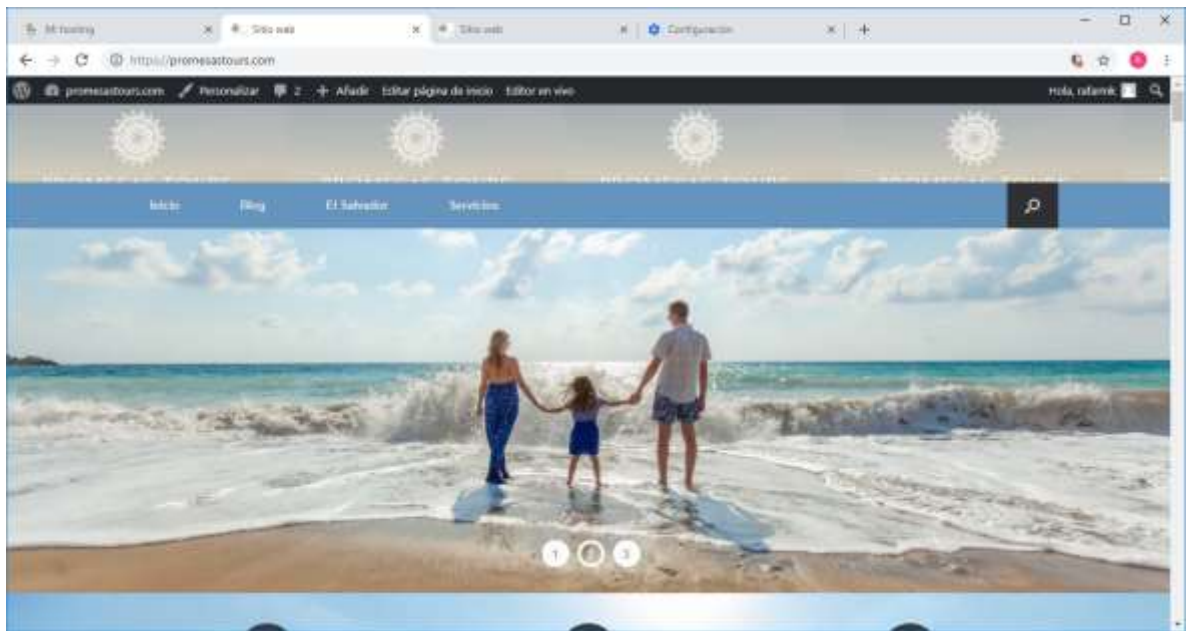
Mi hosting
Sitio web
Sitio web
Configuración
https://promesastours.com
promesastours.com Personalizar 2 Añadir Editar página de inicio Editor en vivo
Hola, rafamk
Inicio Blog El Salvador Servicios
1 2 3